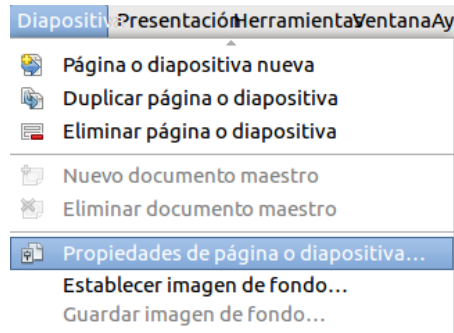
Diapositiva Presentación Herramientas Ventana Ay

Página o diapositiva nueva
Duplicar página o diapositiva
Eliminar página o diapositiva
Nuevo documento maestro
Eliminar documento maestro
Propiedades de página o diapositiva...
Establecer imagen de fondo...
Guardar imagen de fondo...